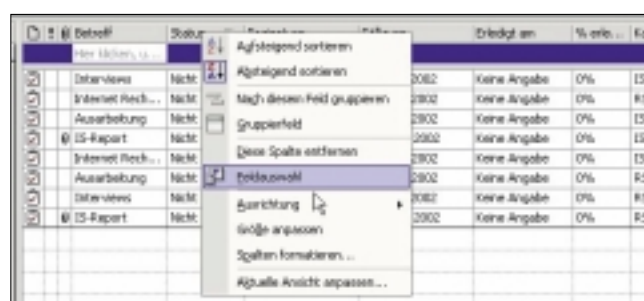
| | ! | @ | Betreff | Status | | Fällig am | Erledigt am | % erle... | Ka |
|---|---|---|---|---|---|---|---|---|---|
| | | | Hier klicken, u... | | | | | | |
| | | | Interviews | Nicht | | 2002 | Keine Angabe | 0% | I5 |
| | | | Internet Rech... | Nicht | | 2002 | Keine Angabe | 0% | R |
| | | | Ausarbeitung | Nicht | | 2002 | Keine Angabe | 0% | I5 |
| | | @ | IS-Report | Nicht | | 2002 | Keine Angabe | 0% | I5 |
| | | | Internet Rech... | Nicht | | 2002 | Keine Angabe | 0% | I5 |
| | | | Ausarbeitung | Nicht | | 2002 | Keine Angabe | 0% | R |
| | | | Interviews | Nicht | | 2002 | Keine Angabe | 0% | R |
| | | @ | IS-Report | Nicht | | 2002 | Keine Angabe | 0% | R |

Aufsteigend sortieren
Absteigend sortieren
Nach diesem Feld gruppieren
Gruppierfeld
Diese Spalte entfernen
Feldauswahl
Ausrichtung
Größe anpassen
Spalten formatieren...
Aktuelle Ansicht anpassen...